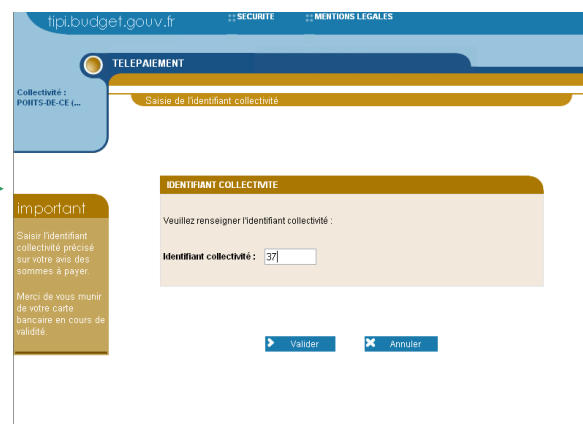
tipi.budget.gouv.fr

SECURITE

MENTIONS LEGALES

TELEPAIEMENT

Collectivité : POINTS-DE-CE (...

Saisie de l'identifiant collectivité

important

Saisir l'identifiant collectivité précisé sur votre avis des sommes à payer.

Merci de vous munir de votre carte bancaire en cours de validité.

IDENTIFIANT COLLECTIVITE

Veuillez renseigner l'identifiant collectivité :

Identifiant collectivité : 37

Valider

Annuler